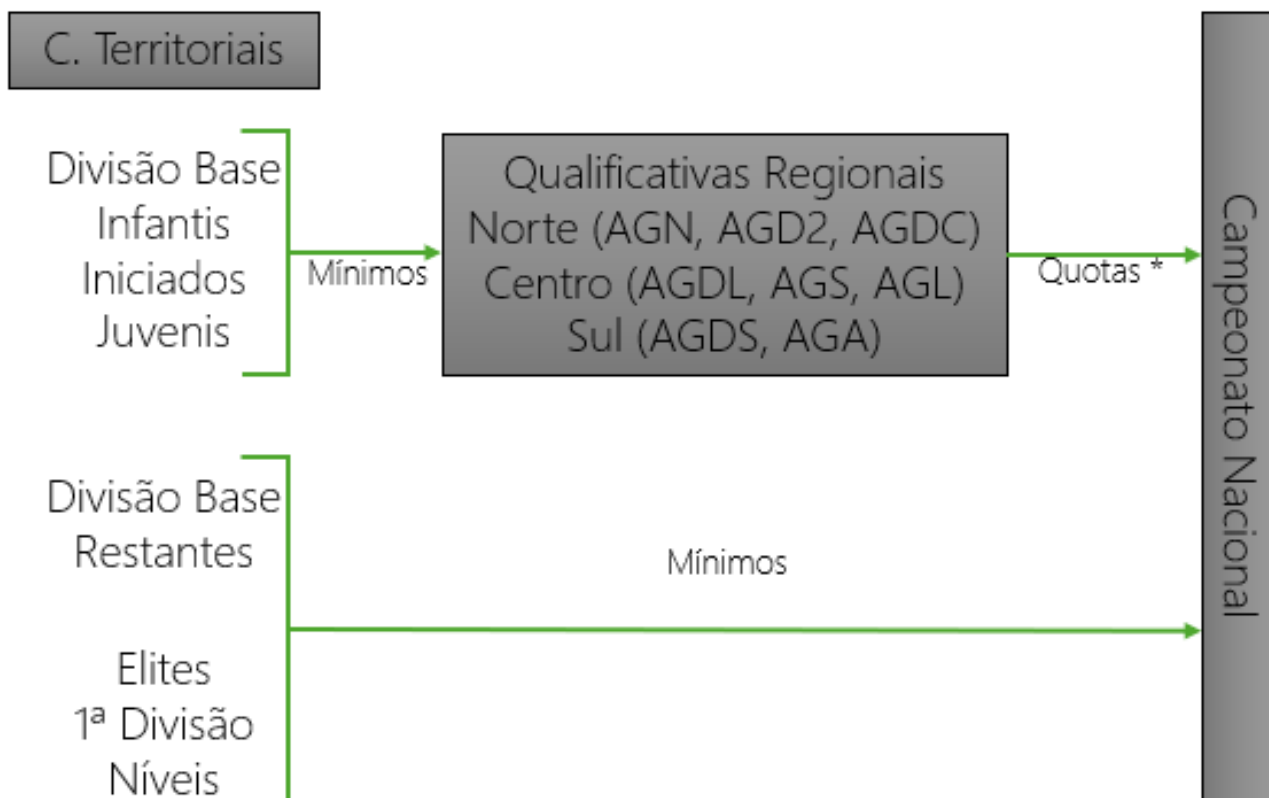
C. Territoriais

Divisão Base
Infantis
Iniciados
Juvenis

Mínimos

Qualificativas Regionais
Norte (AGN, AGD2, AGDC)
Centro (AGDL, AGS, AGL)
Sul (AGDS, AGA)

Quotas *

Campeonato Nacional

Divisão Base
Restantes

Mínimos

Elites
1ª Divisão
Níveis